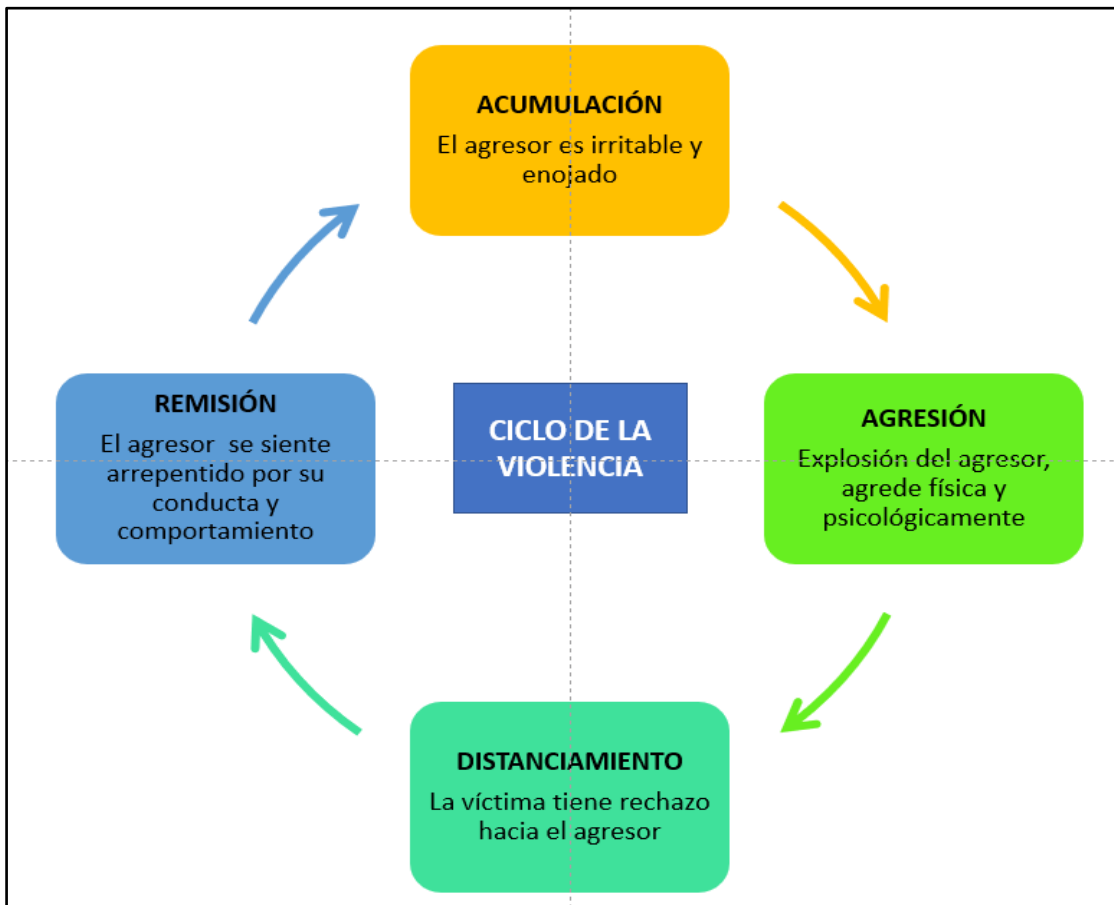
ACUMULACIÓN
El agresor es irritable y enojado

REMISIÓN
El agresor se siente arrepentido por su conducta y comportamiento

CICLO DE LA VIOLENCIA

AGRESIÓN
Explosión del agresor, agrede física y psicológicamente

DISTANCIAMIENTO
La víctima tiene rechazo hacia el agresor